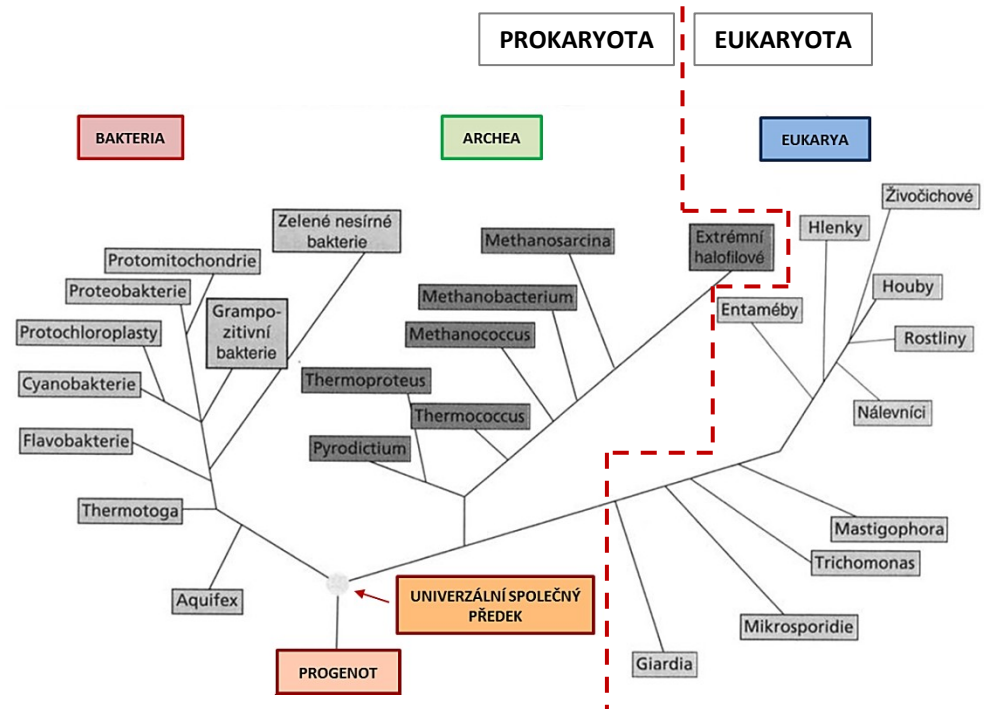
PROKARYOTA
EUKARYOTA

BAKTERIA
ARCHEA
EUKARYA

Zelené nesírné bakterie
Protomitochondrie
Proteobakterie
Grampozitivní bakterie
Protochloroplasty
Cyanobakterie
Flavobakterie
Thermotoga
Aquifex

Methanosarcina
Methanobacterium
Methanococcus
Thermoproteus
Thermococcus
Pyrodictium
Extrémní halofilové

Živočichové
Hlenky
Houby
Entaméby
Rostliny
Nálevníci
Mastigophora
Trichomonas
Mikrosporidie
Giardia

UNIVERZÁLNÍ SPOLEČNÝ PŘEDEK
PROGENOT